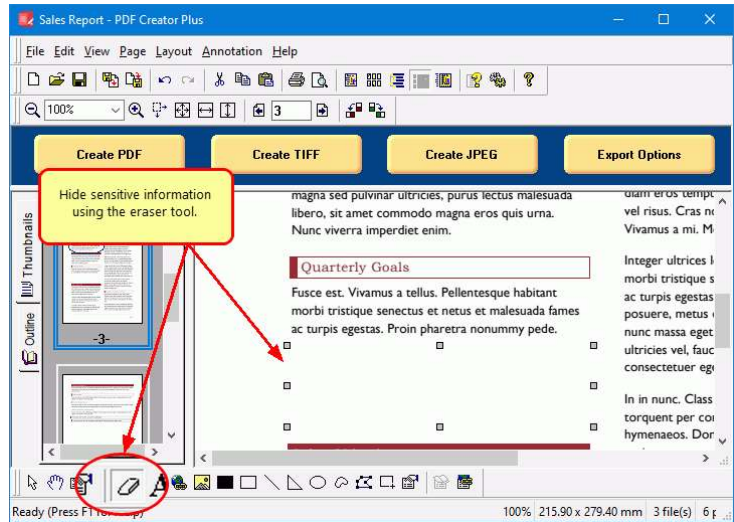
Sales Report - PDF Creator Plus

File Edit View Page Layout Annotation Help

100%

3

Create PDF

Create TIFF

Create JPEG

Export Options

Hide sensitive information using the eraser tool.

Thumbnails

Outline

-3-

magna sed pulvinar ultricies, purus lectus malesuada libero, sit amet commodo magna eros quis urna. Nunc viverra imperdiet enim.

Quarterly Goals

Fusce est. Vivamus a tellus. Pellentesque habitant morbi tristique senectus et netus et malesuada fames ac turpis egestas. Proin pharetra nonummy pede.

diam eros tempt vel risus. Cras nc Vivamus a mi. M

Integer ultrices l morbi tristique s ac turpis egestas posuere, metus nunc massa eget ultricies vel, fauc consectetuer eg

In in nunc. Class torquent per cor hymenaeos. Dor

Ready (Press F1 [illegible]

100% 215.90 x 279.40 mm 3 file(s) 6 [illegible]